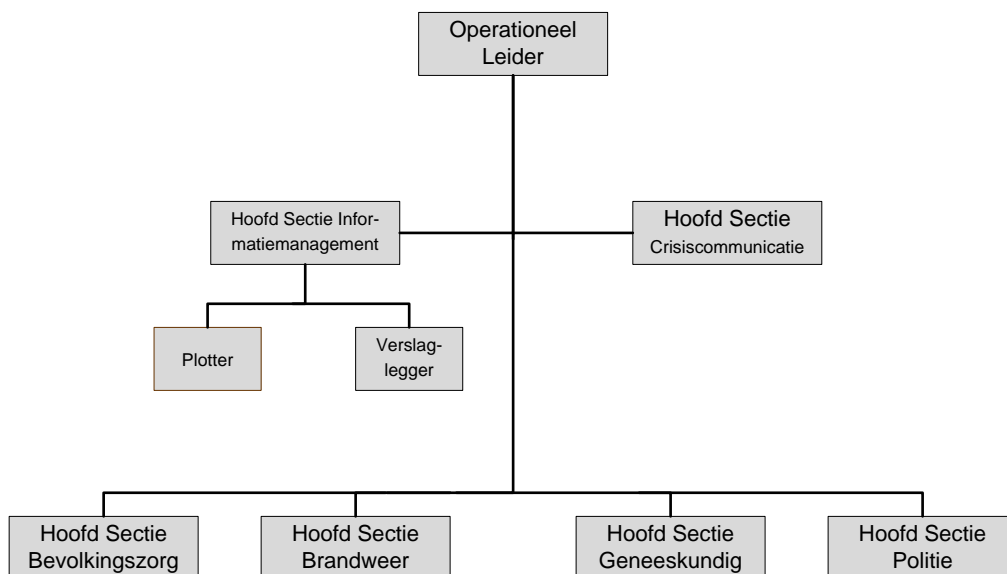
Operationeel Leider

Hoofd Sectie Informatiemanagement

Hoofd Sectie Crisiscommunicatie

Plotter

Verslaglegger

Hoofd Sectie Bevolkingszorg

Hoofd Sectie Brandweer

Hoofd Sectie Geneeskundig

Hoofd Sectie Politie